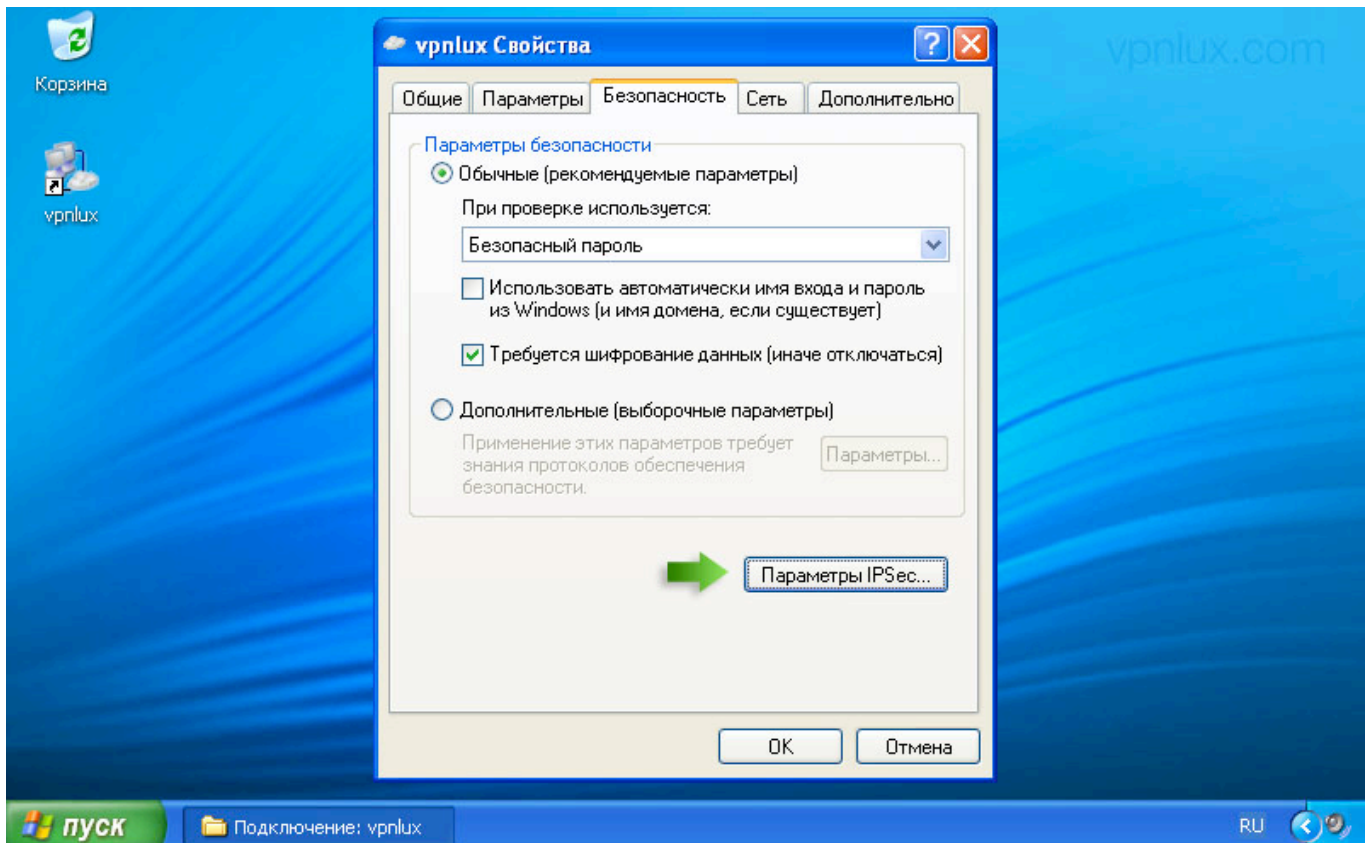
Корзина

vpnlux

vpnlux Свойства

?

vpnlux.com

Общие | Параметры | Безопасность | Сеть | Дополнительно

Параметры безопасности

Обычные (рекомендуемые параметры)

При проверке используется:

Безопасный пароль

Использовать автоматически имя входа и пароль из Windows (и имя домена, если существует)

Требуется шифрование данных (иначе отключаться)

Дополнительные (выборочные параметры)

Применение этих параметров требует знания протоколов обеспечения безопасности.

Параметры...

Параметры IPSec...

OK

Отмена

пуск

Подключение: vpnlux

RU